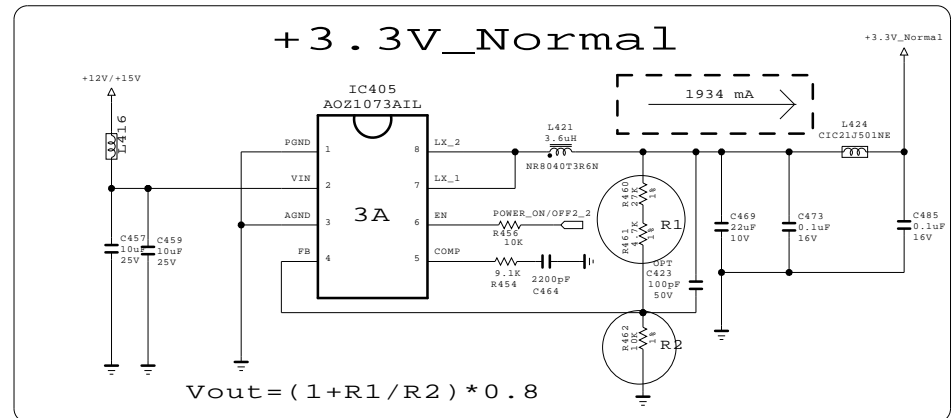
+3.3V_Normal

+3.3V_Normal

+12V/+15V

L416

IC405
AOZ1073AIL

PGND 1
VIN 2
AGND 3
FB 4

3A

8 LX_2
7 LX_1
6 EN
5 COMP

L421
3.6uH
NR8040T3R6N

1934 mA

L424
CIC21J501NE

POWER_ON/OFF2_2

R456
10K

9.1K
R454

2200pF
C464

R460
22K
1%

R461
4.7K
1%

R1

OPT
C423
100pF
50V

C469
22uF
10V

C473
0.1uF
16V

C485
0.1uF
16V

C457
10uF
25V

C459
10uF
25V

R462
10K
1%

R2

Vout=(1+R1/R2)*0.8